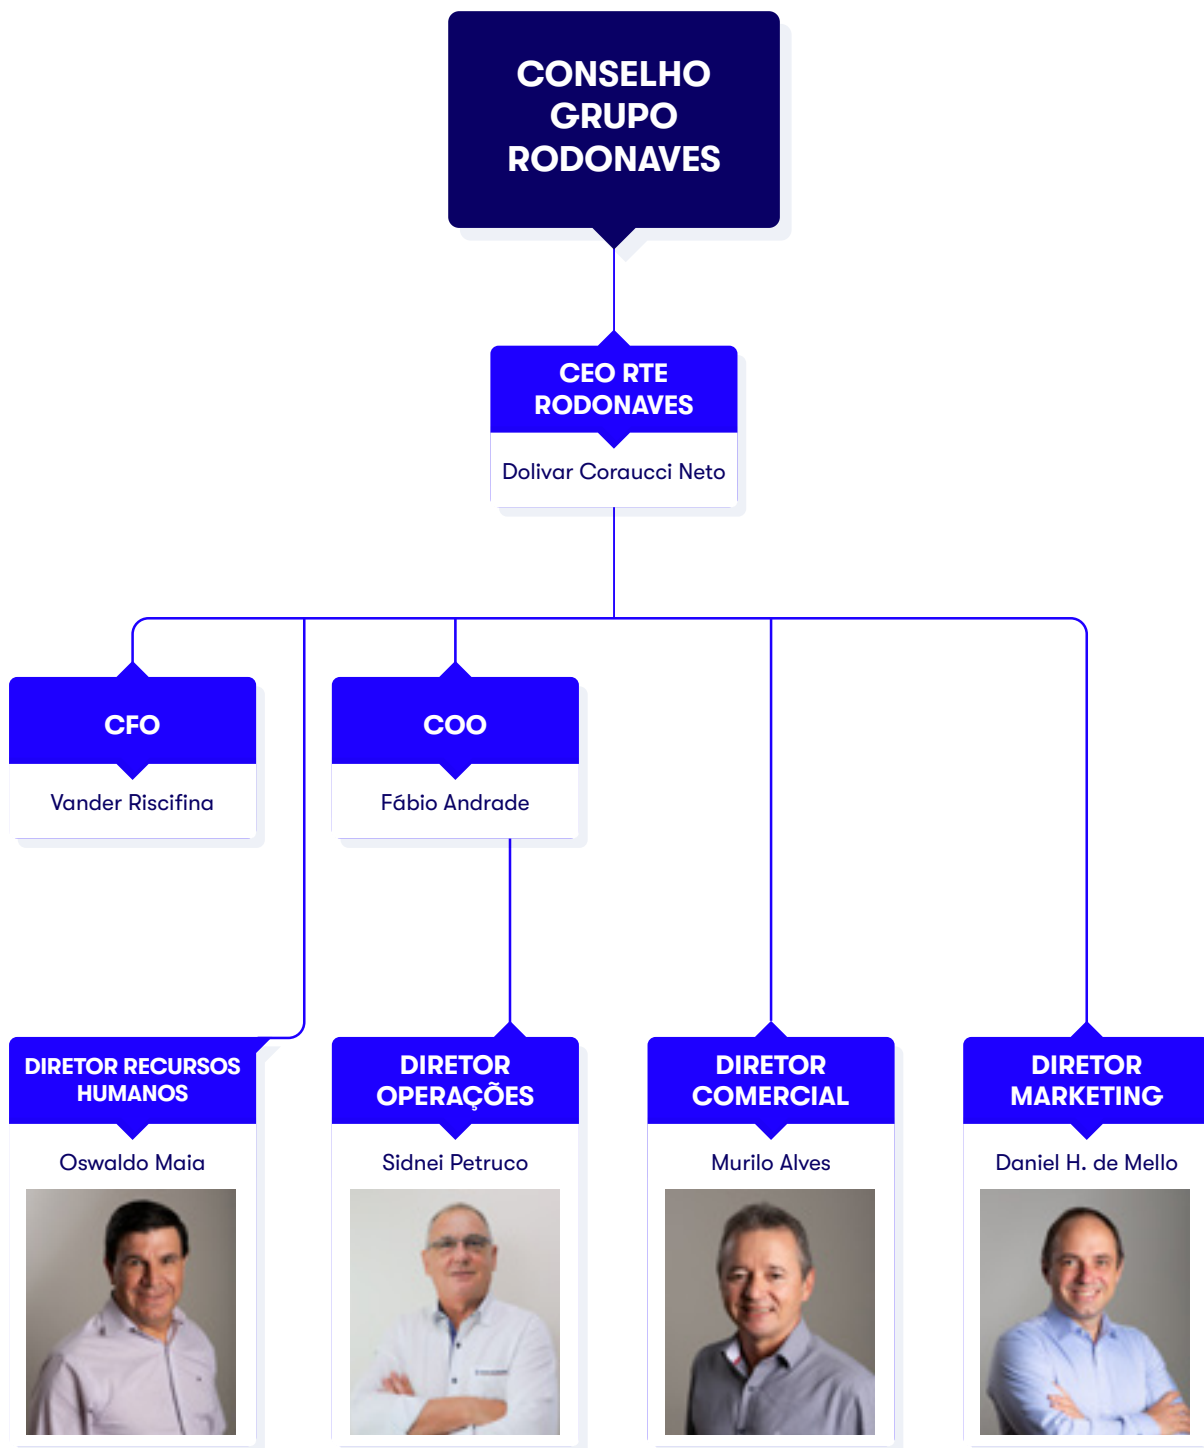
CONSELHO GRUPO RODONAVES

CEO RTE RODONAVES

Dolivar Coraucci Neto

CFO

Vander Riscifina

COO

Fábio Andrade

DIRETOR RECURSOS HUMANOS

Oswaldo Maia

DIRETOR OPERAÇÕES

Sidnei Petruco

DIRETOR COMERCIAL

Murilo Alves

DIRETOR MARKETING

Daniel H. de Mello